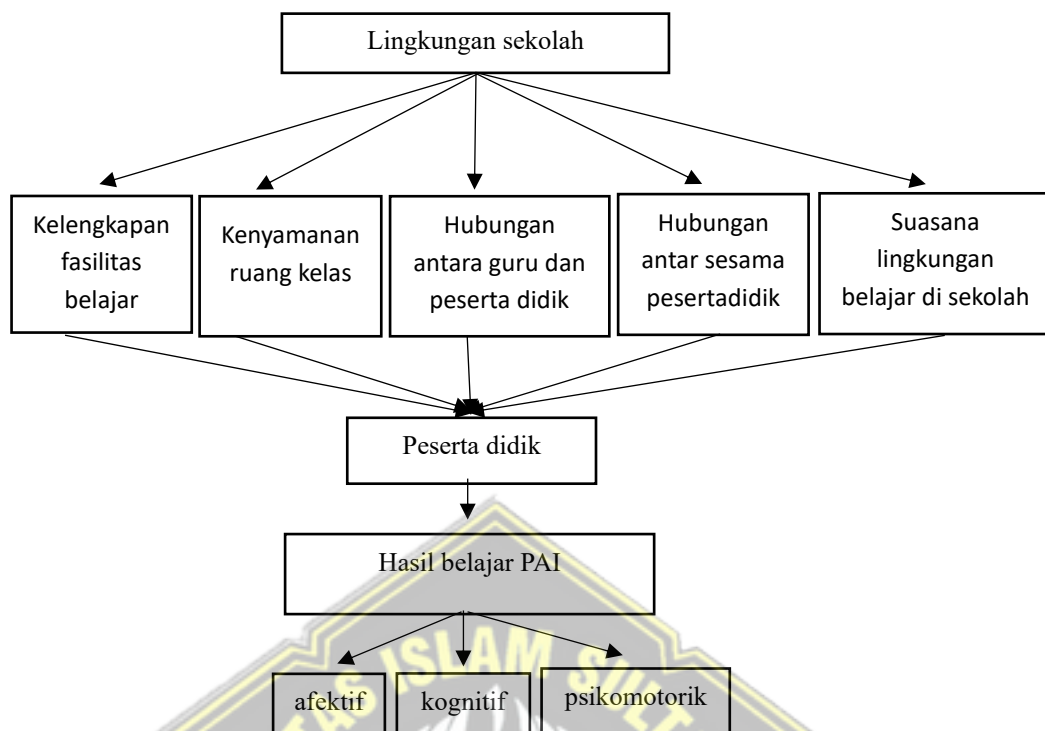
Lingkungan sekolah

Kelengkapan fasilitas belajar

Kenyamanan ruang kelas

Hubungan antara guru dan peserta didik

Hubungan antar sesama pesertadidik

Suasana lingkungan belajar di sekolah

Peserta didik

Hasil belajar PAI

afektif

kognitif

psikomotorik

ISLAM S